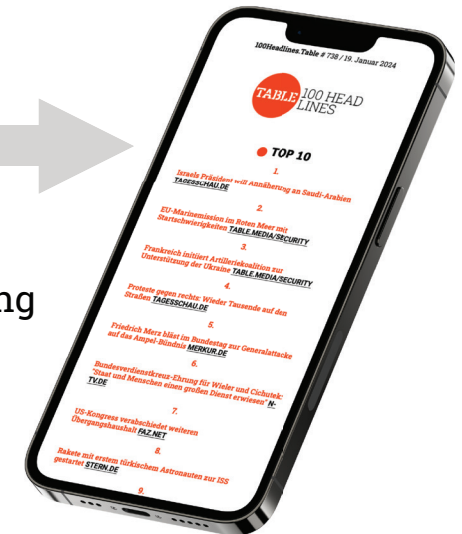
ng

100Headlines.Table # 738 / 19. Januar 2024

TABLE 100 HEAD LINES

TOP 10

1.

Israels Präsident will Annäherung an Saudi-Arabien TAGESSCHAU.DE

2.

EU-Marinemission im Roten Meer mit Startschwierigkeiten TABLE.MEDIA/SECURITY

3.

Frankreich initiiert Artilleriekoalition zur Unterstützung der Ukraine TABLE.MEDIA/SECURITY

4.

Proteste gegen rechts: Wieder Tausende auf den Straßen TAGESSCHAU.DE

5.

Friedrich Merz bläst im Bundestag zur Generalattacke auf das Ampel-Bündnis MERKUR.DE

6.

Bundesverdienstkreuz-Ehrung für Wieler und Cichutek: "Staat und Menschen einen großen Dienst erwiesen" N-TV.DE

7.

US-Kongress verabschiedet weiteren Übergangshaushalt FAZ.NET

8.

Rakete mit erstem türkischem Astronauten zur ISS gestartet STERN.DE

9.